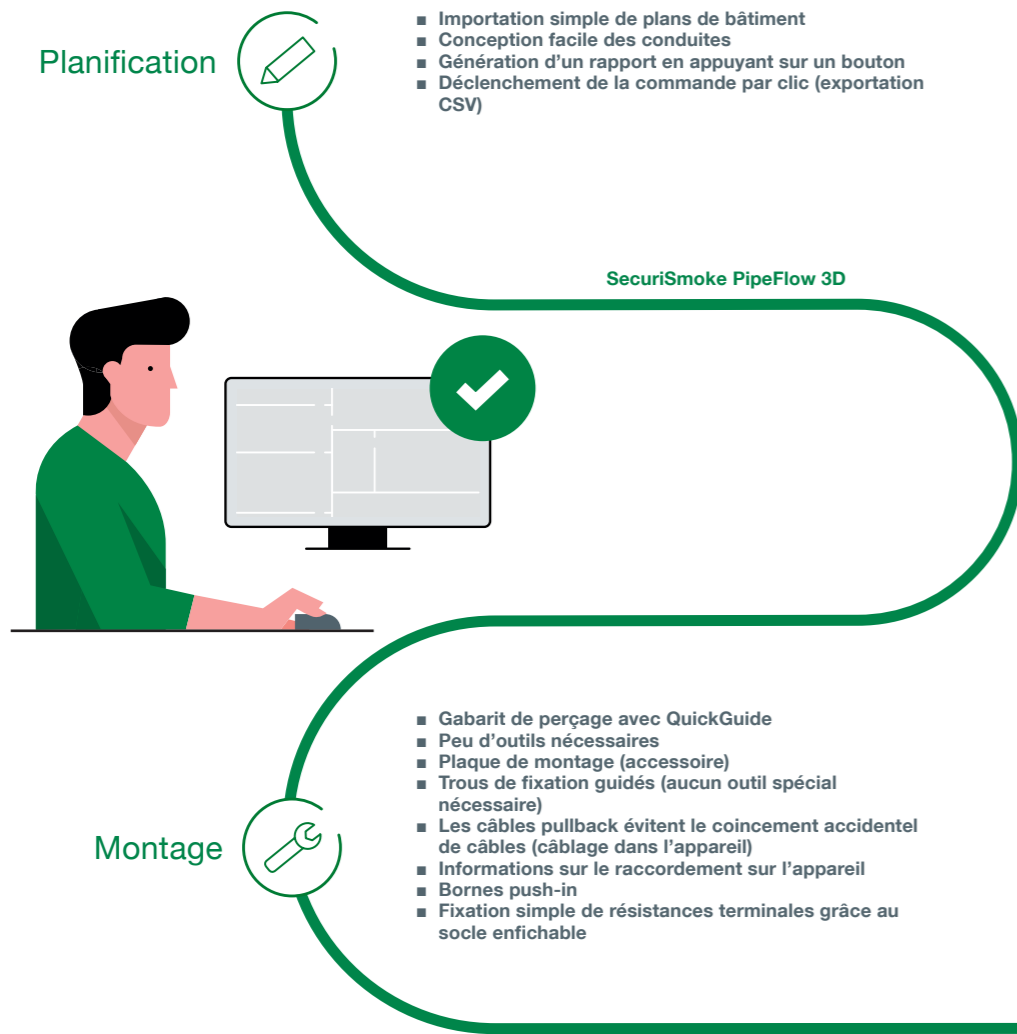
Planification

■ Importation simple de plans de bâtiment
■ Conception facile des conduites
■ Génération d'un rapport en appuyant sur un bouton
■ Déclenchement de la commande par clic (exportation CSV)

SecuriSmoke PipeFlow 3D

■ Gabarit de perçage avec QuickGuide
■ Peu d'outils nécessaires
■ Plaque de montage (accessoire)
■ Trous de fixation guidés (aucun outil spécial nécessaire)
■ Les câbles pullback évitent le coincement accidentel de câbles (câblage dans l'appareil)
■ Informations sur le raccordement sur l'appareil
■ Bornes push-in
■ Fixation simple de résistances terminales grâce au socle enfichable

Montage